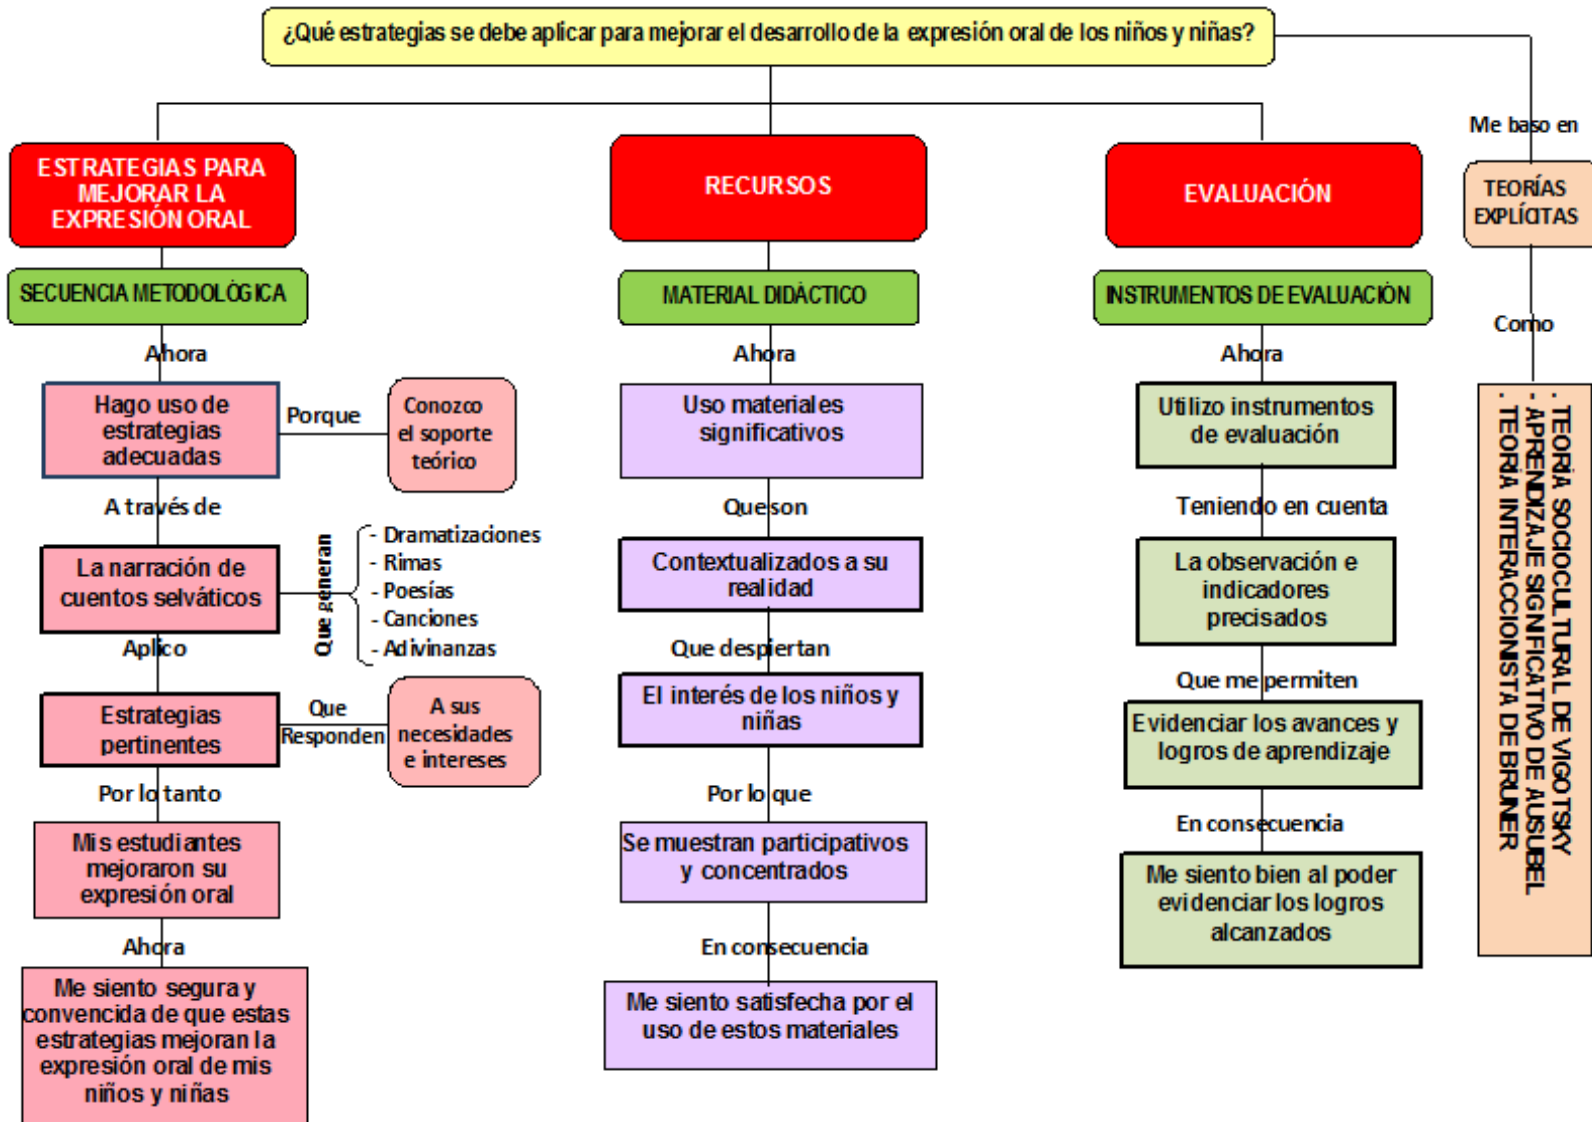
¿Qué estrategias se debe aplicar para mejorar el desarrollo de la expresión oral de los niños y niñas?

ESTRATEGIAS PARA MEJORAR LA EXPRESIÓN ORAL

SECUENCIA METODOLÓGICA

Ahora

Hago uso de estrategias adecuadas

Porque

Conozco el soporte teórico

A través de

La narración de cuentos selváticos

Que generan

- Dramatizaciones
- Rimas
- Poesías
- Canciones
- Adivinanzas

Aplico

Estrategias pertinentes

Que Responden

A sus necesidades e intereses

Por lo tanto

Mis estudiantes mejoraron su expresión oral

Ahora

Me siento segura y convencida de que estas estrategias mejoran la expresión oral de mis niños y niñas

RECURSOS

MATERIAL DIDÁCTICO

Ahora

Uso materiales significativos

Que son

Contextualizados a su realidad

Que despiertan

El interés de los niños y niñas

Por lo que

Se muestran participativos y concentrados

En consecuencia

Me siento satisfecha por el uso de estos materiales

EVALUACIÓN

INSTRUMENTOS DE EVALUACIÓN

Ahora

Utilizo instrumentos de evaluación

Teniendo en cuenta

La observación e indicadores precisados

Que me permiten

Evidenciar los avances y logros de aprendizaje

En consecuencia

Me siento bien al poder evidenciar los logros alcanzados

Me baso en

TEORÍAS EXPLÍCITAS

Como

. TEORÍA SOCIOCULTURAL DE VIGOTSKY
- APRENDIZAJE SIGNIFICATIVO DE AUSUBEL
. TEORÍA INTERACCIONISTA DE BRUNER